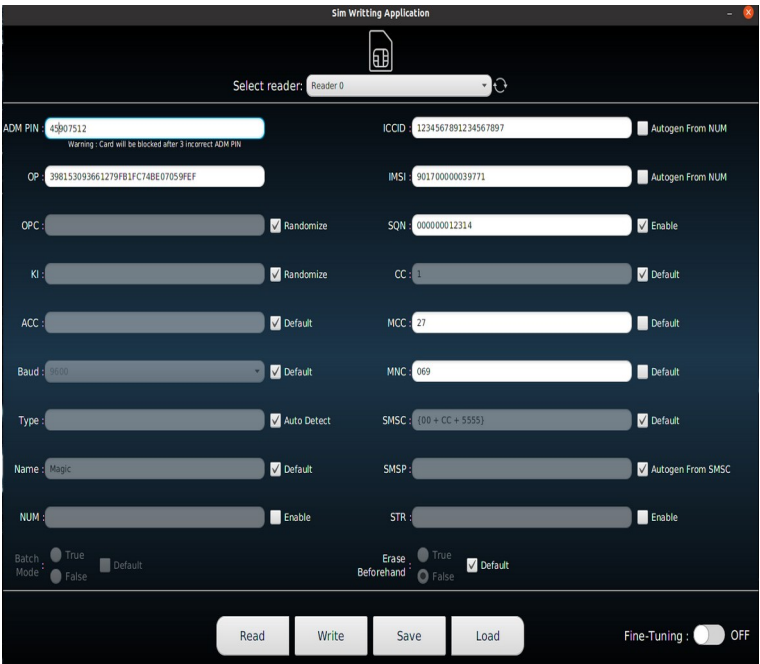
Sim Writting Application

Select reader: Reader 0

ADM PIN : 45907512
Warning : Card will be blocked after 3 incorrect ADM PIN

ICCID : 1234567891234567897
Autogen From NUM

OP : 398153093661279FB1FC74BE07059FEF

IMSI : 901700000039771
Autogen From NUM

OPC :
Randomize

SQN : 000000012314
Enable

KI :
Randomize

CC : 1
Default

ACC :
Default

MCC : 27
Default

Baud : 9600
Default

MNC : 069
Default

Type :
Auto Detect

SMSC : (00 + CC + 5555)
Default

Name : Magic
Default

SMSP :
Autogen From SMSC

NUM :
Enable

STR :
Enable

Batch Mode : True False
Default

Erase Beforehand : True False
Default

Read Write Save Load

Fine-Tuning : OFF